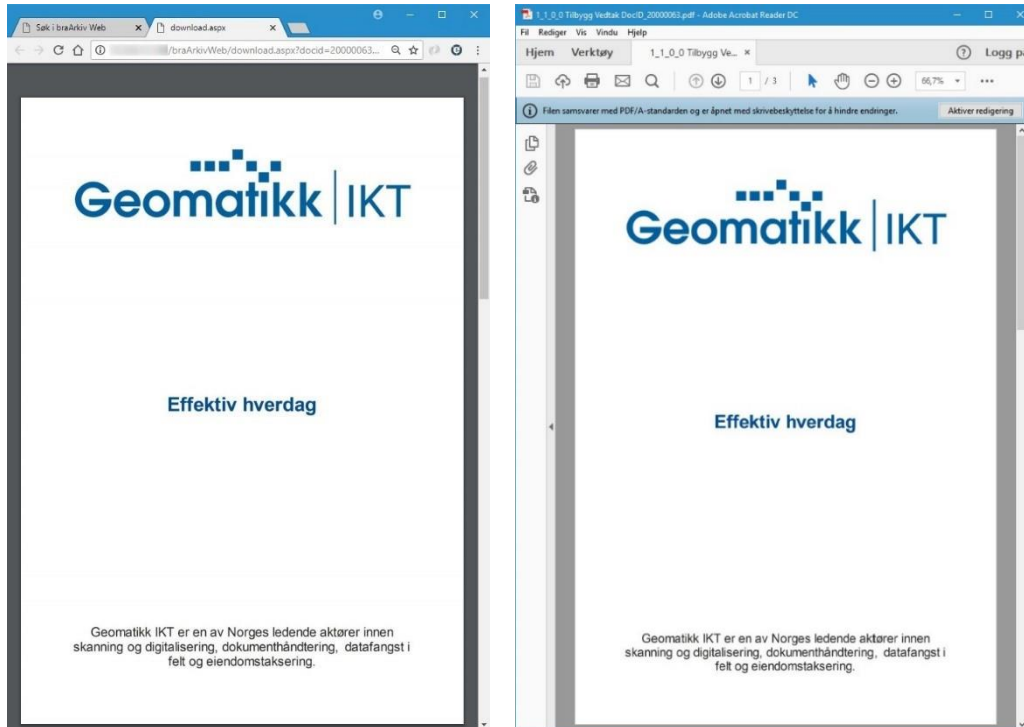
Søk i braArkiv Web ×
download.aspx ×
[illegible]/braArkivWeb/download.aspx?docid=20000063...

Geomatikk | IKT

Effektiv hverdag

Geomatikk IKT er en av Norges ledende aktører innen skanning og digitalisering, dokumenthåndtering, datafangst i felt og eiendomstaksering.

1_1_0_0 Tilbygg Vedtak DocID_20000063.pdf - Adobe Acrobat Reader DC
Fil Rediger Vis Vindu Hjelp
Hjem Verktøy 1_1_0_0 Tilbygg Ve... ×
Logg på
1 / 3
66,7%
Filen samsvarer med PDF/A-standarden og er åpnet med skrivebeskyttelse for å hindre endringer.
Aktiver redigering

Geomatikk | IKT

Effektiv hverdag

Geomatikk IKT er en av Norges ledende aktører innen skanning og digitalisering, dokumenthåndtering, datafangst i felt og eiendomstaksering.